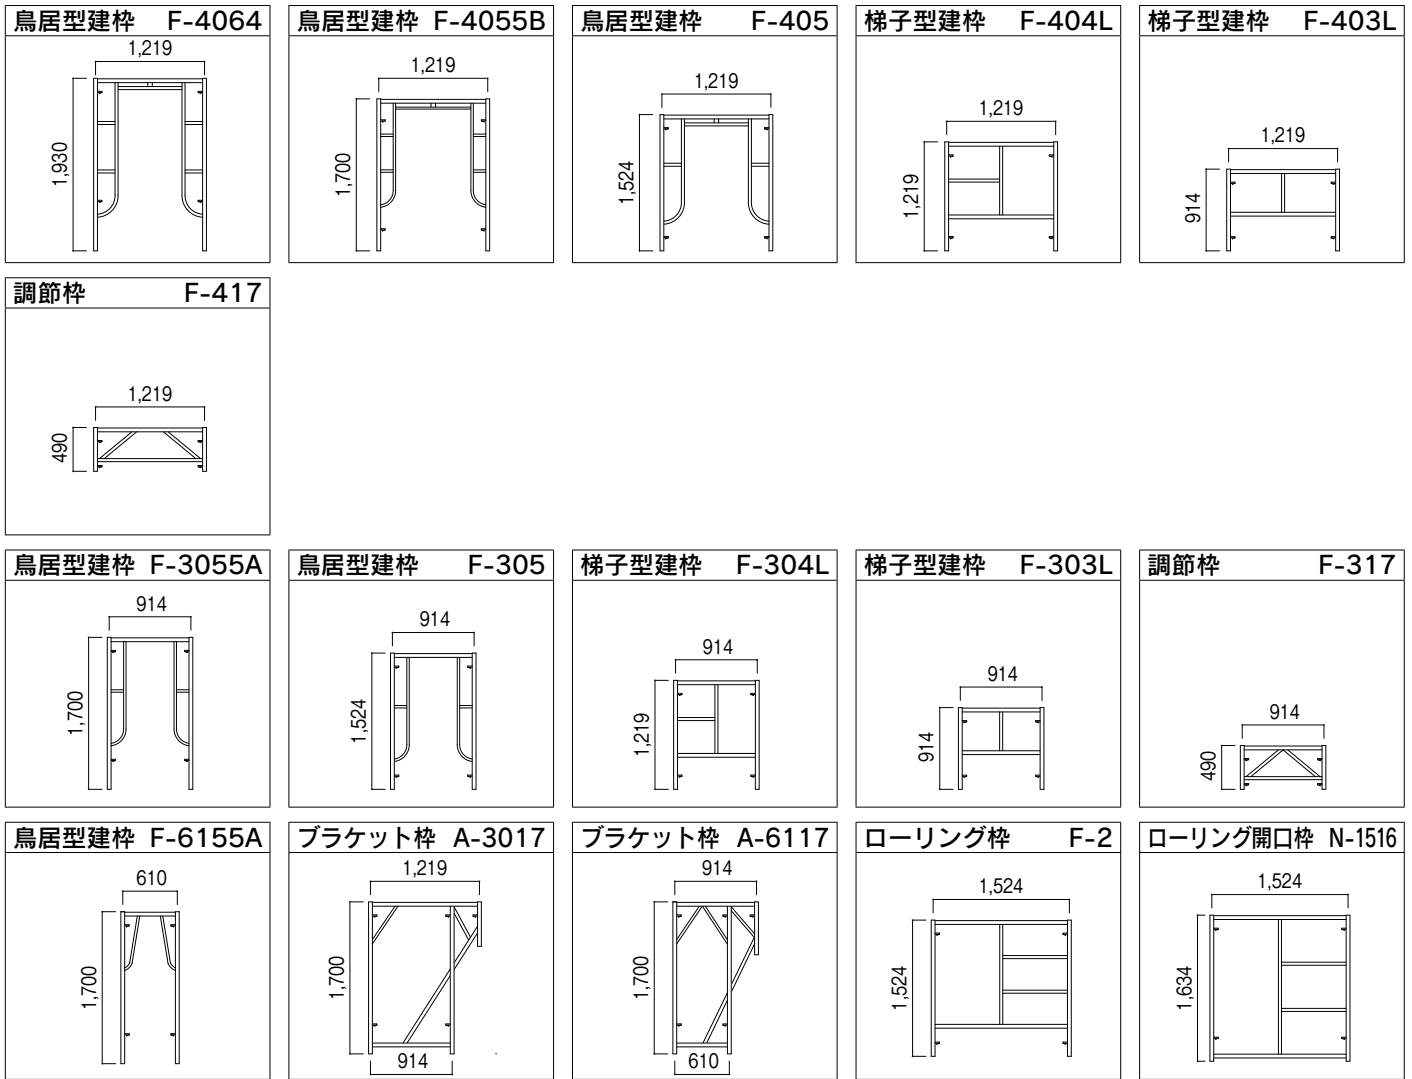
鳥居型建枠 F-4064
1,219
1,930

鳥居型建枠 F-4055B
1,219
1,700

鳥居型建枠 F-405
1,219
1,524

梯子型建枠 F-404L
1,219
1,219

梯子型建枠 F-403L
1,219
914

調節枠 F-417
1,219
490

鳥居型建枠 F-3055A
914
1,700

鳥居型建枠 F-305
914
1,524

梯子型建枠 F-304L
914
1,219

梯子型建枠 F-303L
914
914

調節枠 F-317
914
490

鳥居型建枠 F-6155A
610
1,700

ブラケット枠 A-3017
1,219
1,700
914

ブラケット枠 A-6117
914
1,700
610

ローリング枠 F-2
1,524
1,524

ローリング開口枠 N-1516
1,524
1,634